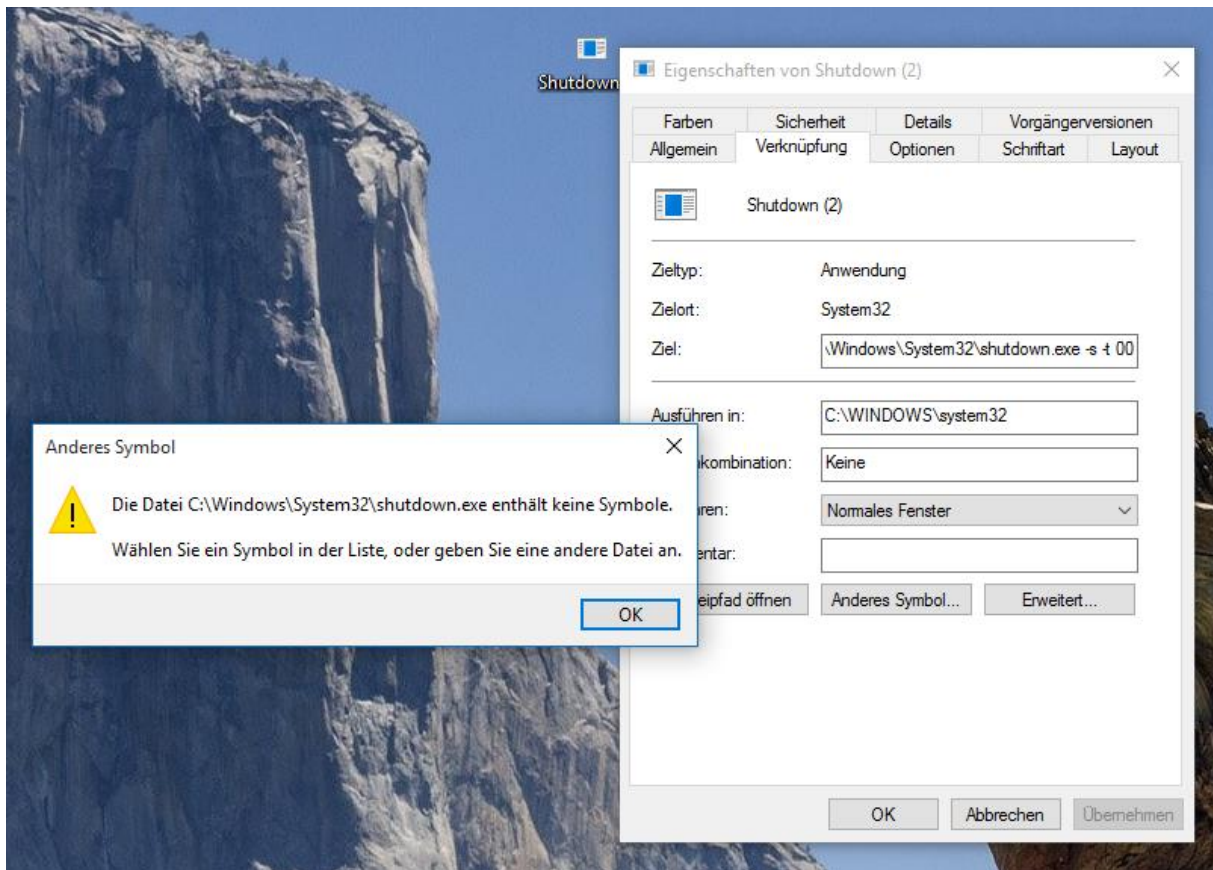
Shutdown

Eigenschaften von Shutdown (2)

Farben | Sicherheit | Details | Vorgängerversionen
Allgemein | Verknüpfung | Optionen | Schriftart | Layout

Shutdown (2)

Zieltyp: Anwendung

Zielort: System32

Ziel: \Windows\System32\shutdown.exe -s -t 00

Ausführen in: C:\WINDOWS\system32

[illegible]kombination: Keine

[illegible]ren: Normales Fenster

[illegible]entar:

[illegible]eipfad öffnen | Anderes Symbol... | Erweitert...

OK | Abbrechen | Übernehmen

Anderes Symbol

Die Datei C:\Windows\System32\shutdown.exe enthält keine Symbole.

Wählen Sie ein Symbol in der Liste, oder geben Sie eine andere Datei an.

OK